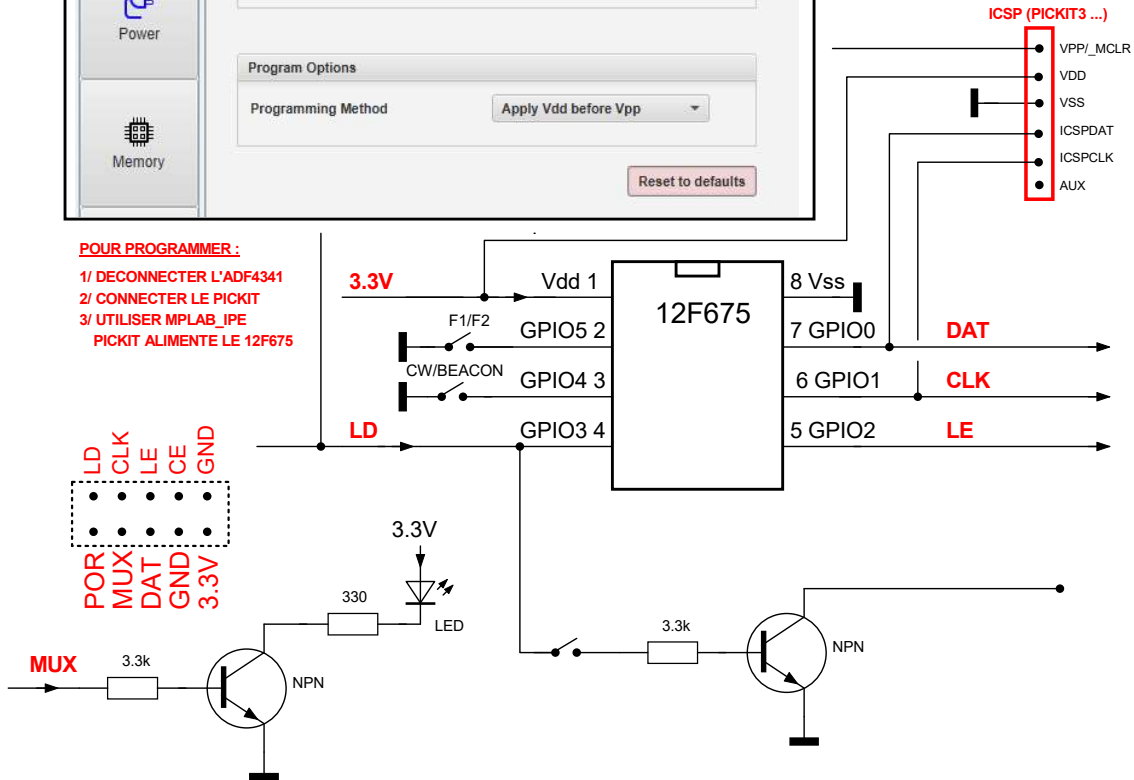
Power

Memory

Program Options

Programming Method

Apply Vdd before Vpp

Reset to defaults

ICSP (PICKIT3 ...)

VPP/_MCLR
VDD
VSS
ICSPDAT
ICSPCLK
AUX

POUR PROGRAMMER :

1/ DECONNECTER L'ADF4341
2/ CONNECTER LE PICKIT
3/ UTILISER MPLAB_IPE
PICKIT ALIMENTE LE 12F675

3.3V

Vdd 1

12F675

8 Vss

F1/F2

GPIO5 2

7 GPIO0

DAT

CW/BEACON

GPIO4 3

6 GPIO1

CLK

LD

GPIO3 4

5 GPIO2

LE

LD CLK LE CE GND

POR MUX DAT GND 3.3V

3.3V

330

LED

3.3k

NPN

MUX

3.3k

NPN